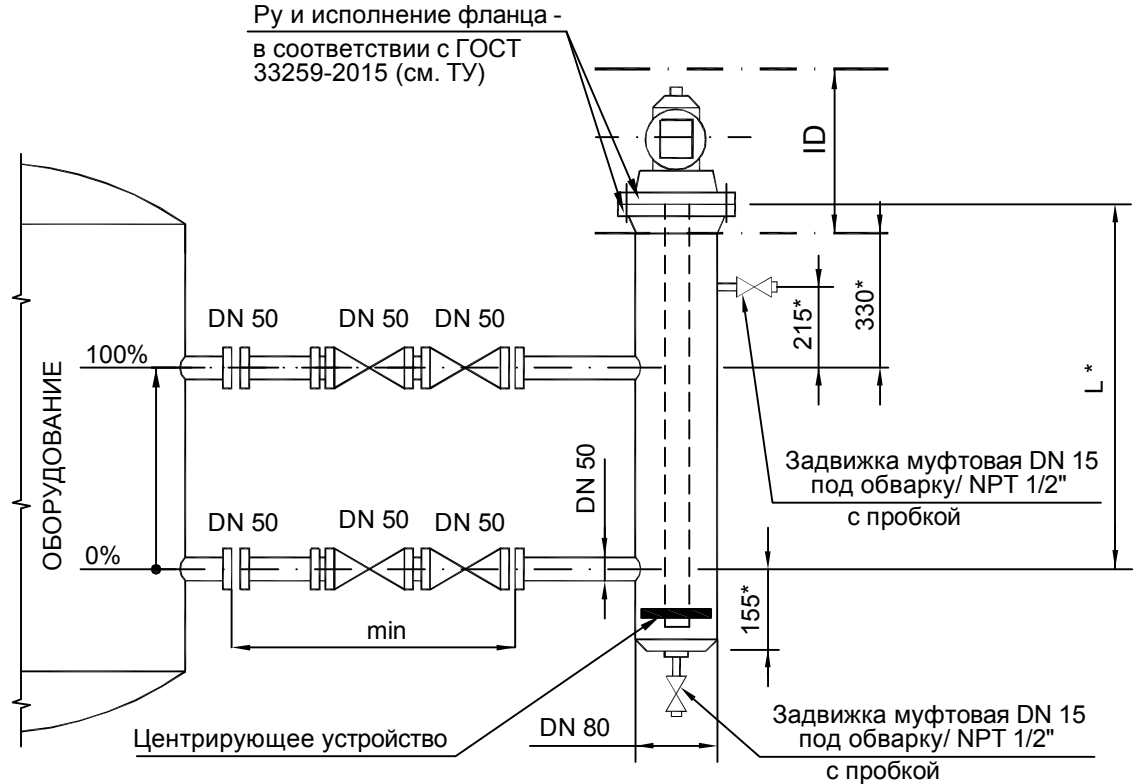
Ру и исполнение фланца - в соответствии с ГОСТ 33259-2015 (см. ТУ)

ID

330*

215*

L*

DN 50 DN 50 DN 50

100%

ОБОРУДОВАНИЕ

DN 50

Задвижка муфтовая DN 15 под обварку/ NPT 1/2" с пробкой

DN 50 DN 50 DN 50

0%

155*

min

Центрирующее устройство

DN 80

Задвижка муфтовая DN 15 под обварку/ NPT 1/2" с пробкой